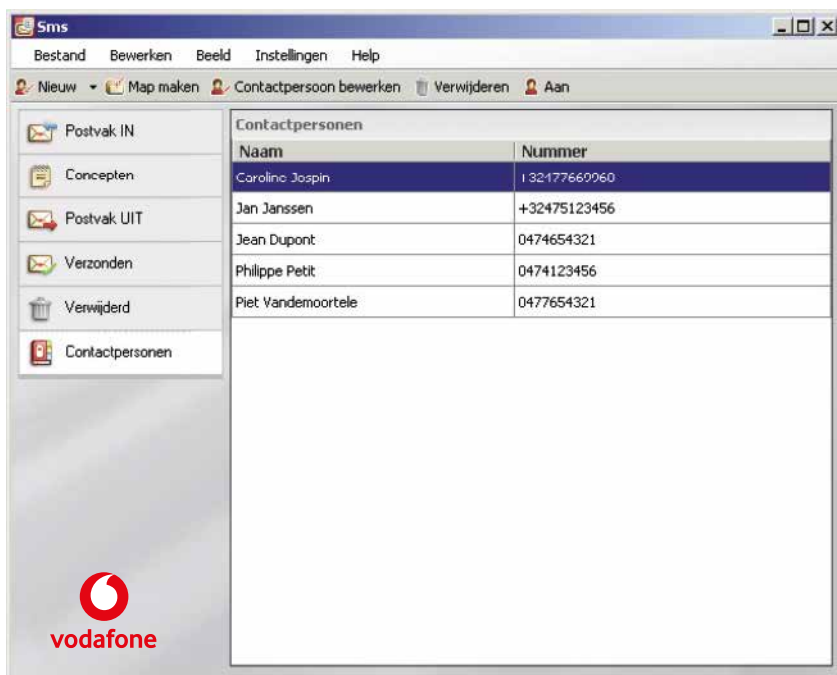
Sms

Bestand Bewerken Beeld Instellingen Help

Nieuw Map maken Contactpersoon bewerken Verwijderen Aan

Postvak IN
Concepten
Postvak UIT
Verzonden
Verwijderd
Contactpersonen

Contactpersonen

| Naam | Nummer |
|---|---|
| Caroline Jospin | +32477660960 |
| Jan Janssen | +32475123456 |
| Jean Dupont | 0474654321 |
| Philippe Petit | 0474123456 |
| Piet Vandemoortele | 0477654321 |

vodafone